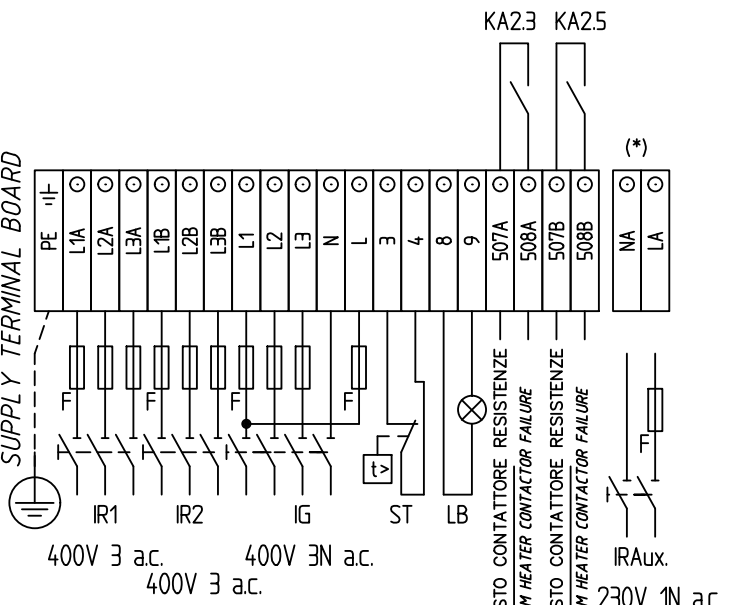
KA2.3 KA2.5

SUPPLY TERMINAL BOARD

(*)

| PE | L1A | L2A | L3A | L1B | L2B | L3B | L1 | L2 | L3 | N | L | 3 | 4 | 8 | 9 | 507A | 508A | 507B | 508B | NA | LA |
|---|---|---|---|---|---|---|---|---|---|---|---|---|---|---|---|---|---|---|---|---|---|

F F F F

t>

F

IR1 IR2 IG ST LB

STO CONTATTORE RESISTENZE
M HEATER CONTACTOR FAILURE
STO CONTATTORE RESISTENZE
M HEATER CONTACTOR FAILURE

IRAux.

400V 3 a.c. 400V 3N a.c.
400V 3 a.c.

230V 1N a.c.